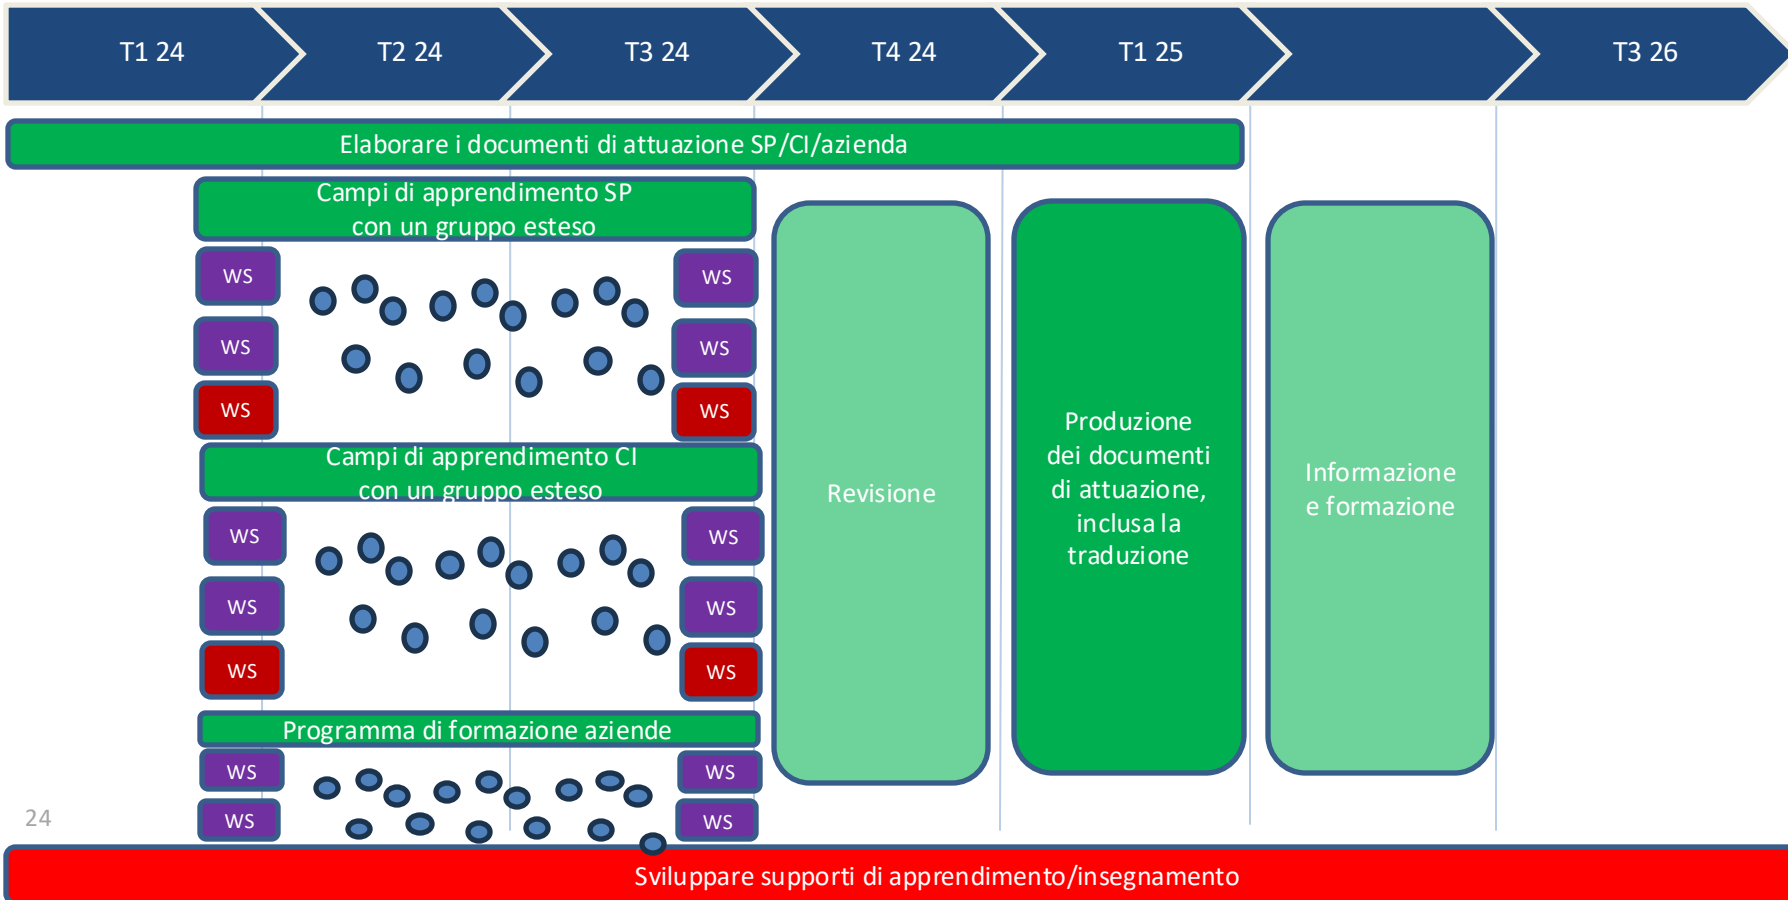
T1 24
T2 24
T3 24
T4 24
T1 25
T3 26

Elaborare i documenti di attuazione SP/CI/azienda

Campi di apprendimento SP con un gruppo esteso

WS
WS
WS
WS
WS
WS

Campi di apprendimento CI con un gruppo esteso

WS
WS
WS
WS
WS
WS

Programma di formazione aziende

WS
WS
WS
WS

Revisione

Produzione dei documenti di attuazione, inclusa la traduzione

Informazione e formazione

24

Sviluppare supporti di apprendimento/insegnamento